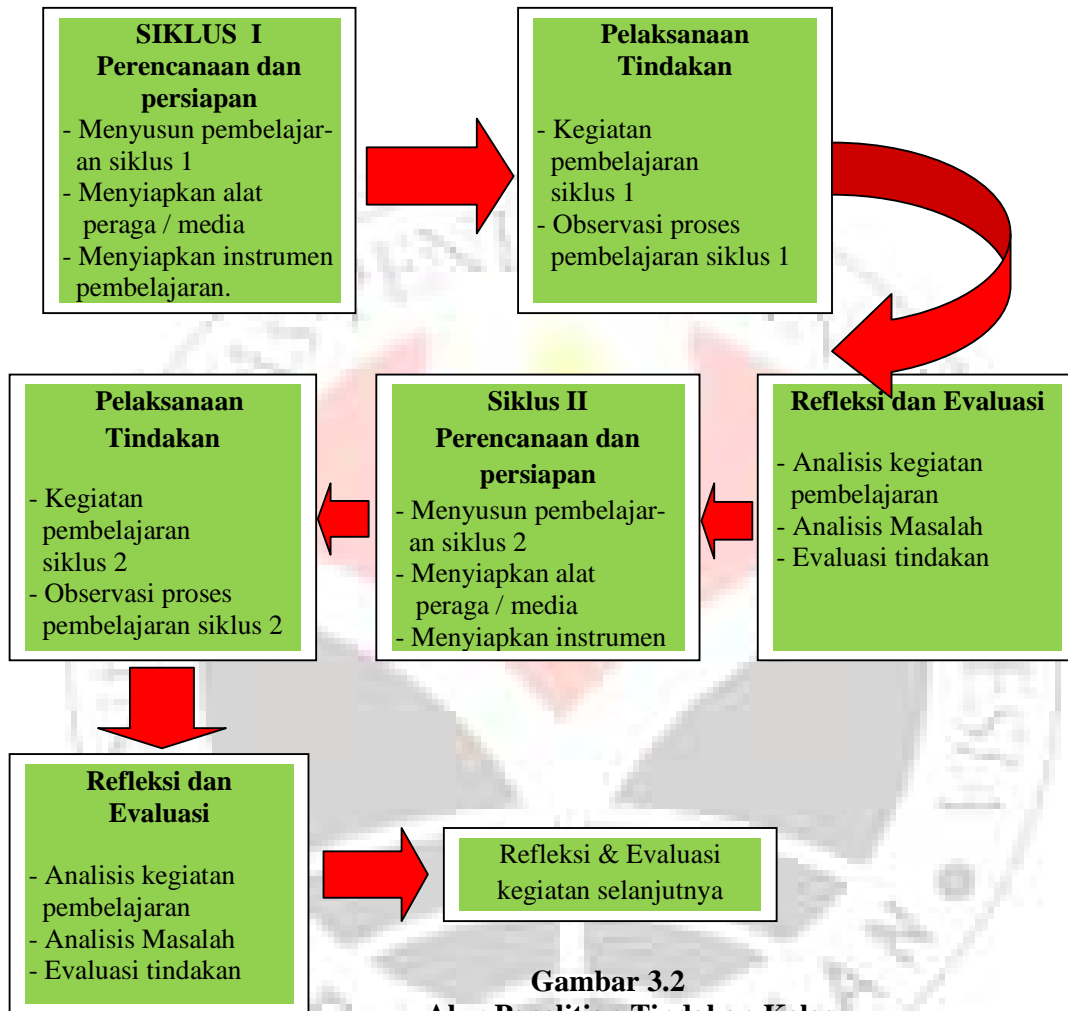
**SIKLUS I Perencanaan dan persiapan**

- Menyusun pembelajaran siklus 1
- Menyiapkan alat peraga / media
- Menyiapkan instrumen pembelajaran.

**Pelaksanaan Tindakan**

- Kegiatan pembelajaran siklus 1
- Observasi proses pembelajaran siklus 1

**Refleksi dan Evaluasi**

- Analisis kegiatan pembelajaran
- Analisis Masalah
- Evaluasi tindakan

**Siklus II Perencanaan dan persiapan**

- Menyusun pembelajaran siklus 2
- Menyiapkan alat peraga / media
- Menyiapkan instrumen

**Pelaksanaan Tindakan**

- Kegiatan pembelajaran siklus 2
- Observasi proses pembelajaran siklus 2

**Refleksi dan Evaluasi**

- Analisis kegiatan pembelajaran
- Analisis Masalah
- Evaluasi tindakan

Refleksi & Evaluasi kegiatan selanjutnya

**Gambar 3.2**
**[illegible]**